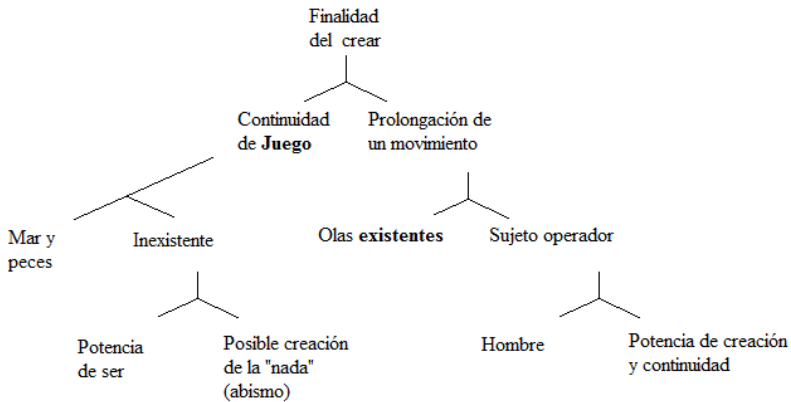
Finalidad del crear

Continuidad de **Juego**

Prolongación de un movimiento

Mar y peces

Inexistente

Olas **existentes**

Sujeto operador

Potencia de ser

Posible creación de la "nada" (abismo)

Hombre

Potencia de creación y continuidad